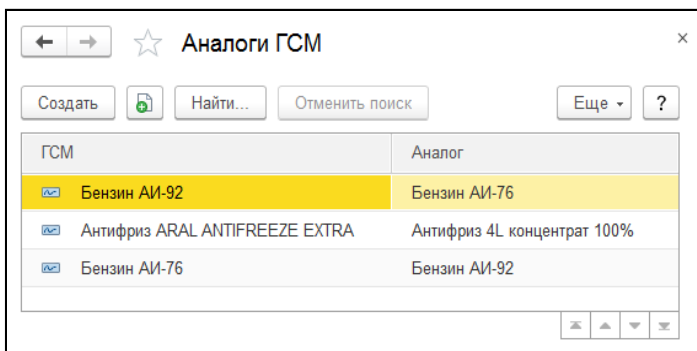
Аналоги ГСМ

×

Создать

Найти...

Отменить поиск

Еще

?

| ГСМ | Аналог |
|---|---|
| Бензин АИ-92 | Бензин АИ-76 |
| Антифриз ARAL ANTIFREEZE EXTRA | Антифриз 4L концентрат 100% |
| Бензин АИ-76 | Бензин АИ-92 |